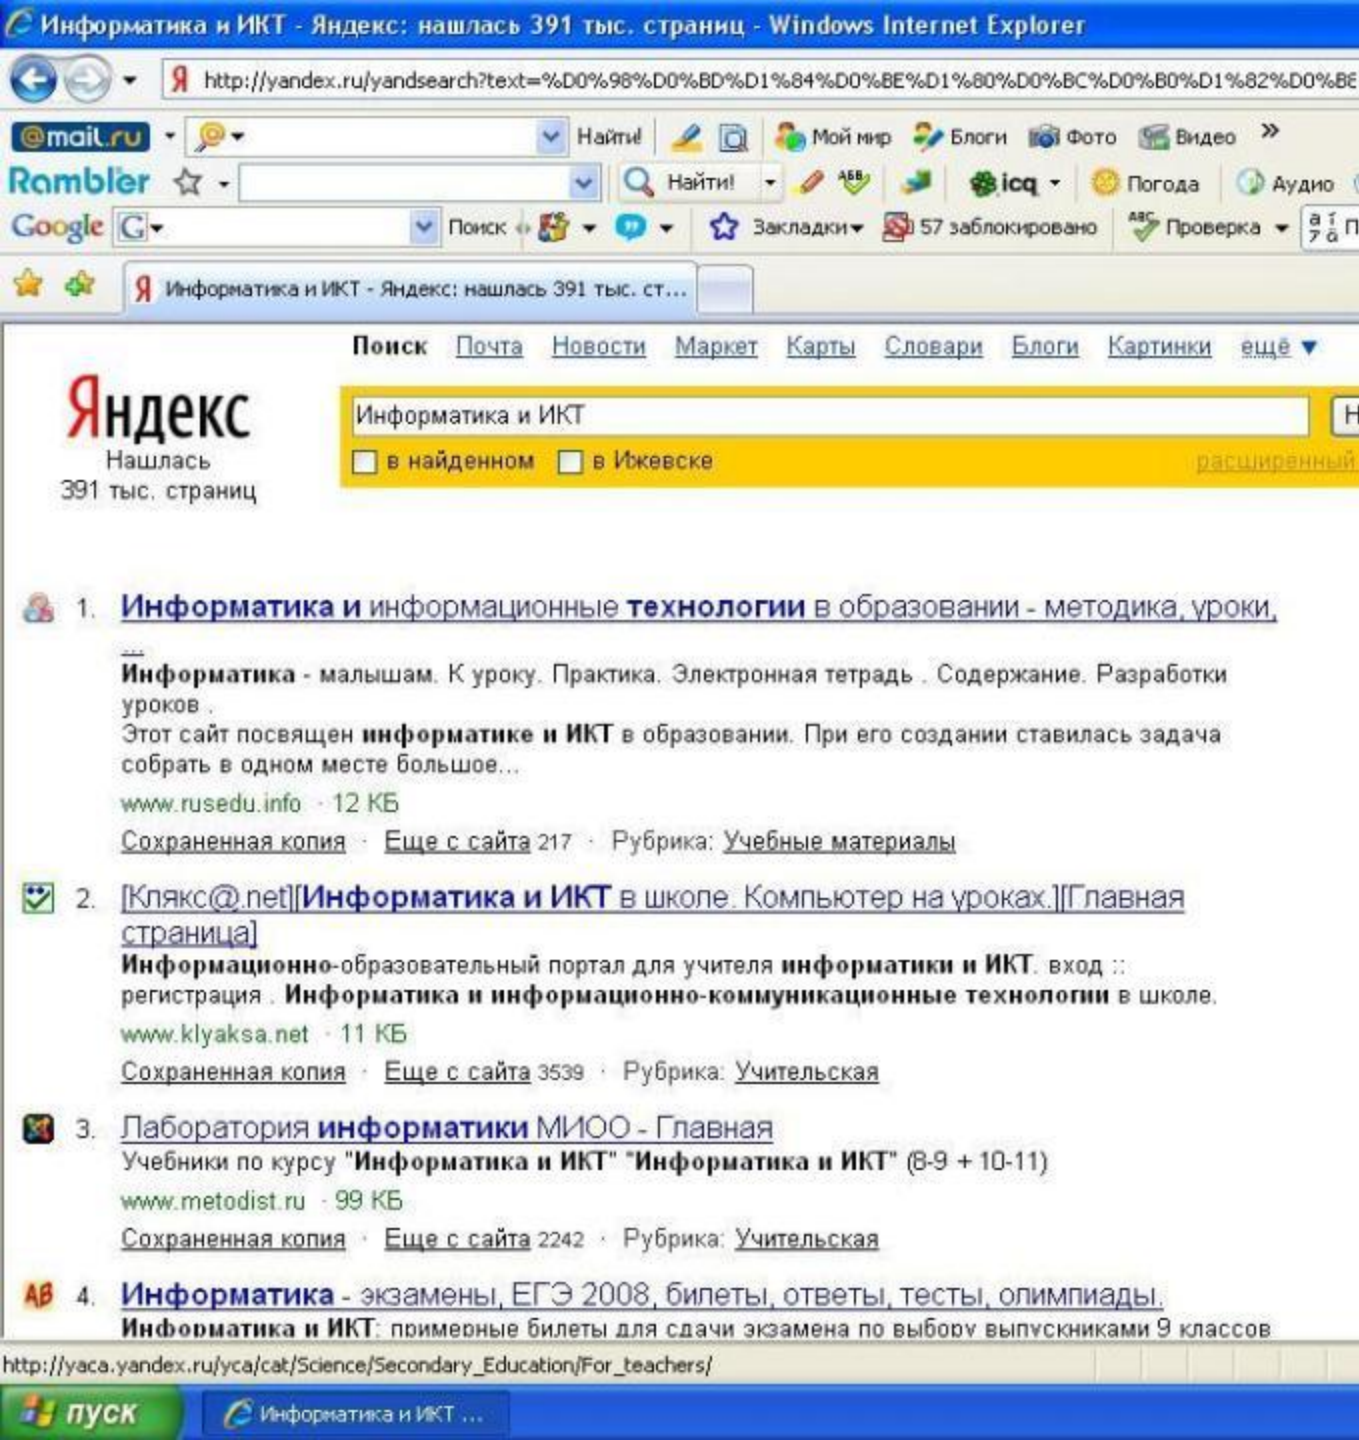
Информатика и ИКТ - Яндекс: нашлась 391 тыс. страниц - Windows Internet Explorer

http://yandex.ru/yandsearch?text=%D0%98%D0%BD%D1%84%D0%BE%D1%80%D0%BC%D0%B0%D1%82%D0%B

@mail.ru Найти! Мой мир Блоги Фото Видео »

Rambler Найти! icq Погода Аудио

Google G Поиск Закладки 57 заблокировано Проверка

Информатика и ИКТ - Яндекс: нашлась 391 тыс. ст...

Поиск Почта Новости Маркет Карты Словари Блоги Картинки ещё

Яндекс
Нашлась
391 тыс. страниц

Информатика и ИКТ

в найденном в Ижевске расширенный

1. Информатика и информационные технологии в образовании - методика, уроки, ...
Информатика - малышам. К уроку. Практика. Электронная тетрадь . Содержание. Разработки уроков .
Этот сайт посвящен информатике и ИКТ в образовании. При его создании ставилась задача собрать в одном месте большое...
www.rusedu.info · 12 КБ
Сохраненная копия · Еще с сайта 217 · Рубрика: Учебные материалы

2. [Клякс@.net][Информатика и ИКТ в школе. Компьютер на уроках.][Главная страница]
Информационно-образовательный портал для учителя информатики и ИКТ. вход :: регистрация . Информатика и информационно-коммуникационные технологии в школе.
www.klyaksa.net · 11 КБ
Сохраненная копия · Еще с сайта 3539 · Рубрика: Учительская

3. Лаборатория информатики МИОО - Главная
Учебники по курсу "Информатика и ИКТ" "Информатика и ИКТ" (8-9 + 10-11)
www.metodist.ru · 99 КБ
Сохраненная копия · Еще с сайта 2242 · Рубрика: Учительская

4. Информатика - экзамены, ЕГЭ 2008, билеты, ответы, тесты, олимпиады.
Информатика и ИКТ: примерные билеты для сдачи экзамена по выбору выпускниками 9 классов

http://yaca.yandex.ru/yca/cat/Science/Secondary_Education/For_teachers/

пуск Информатика и ИКТ ...